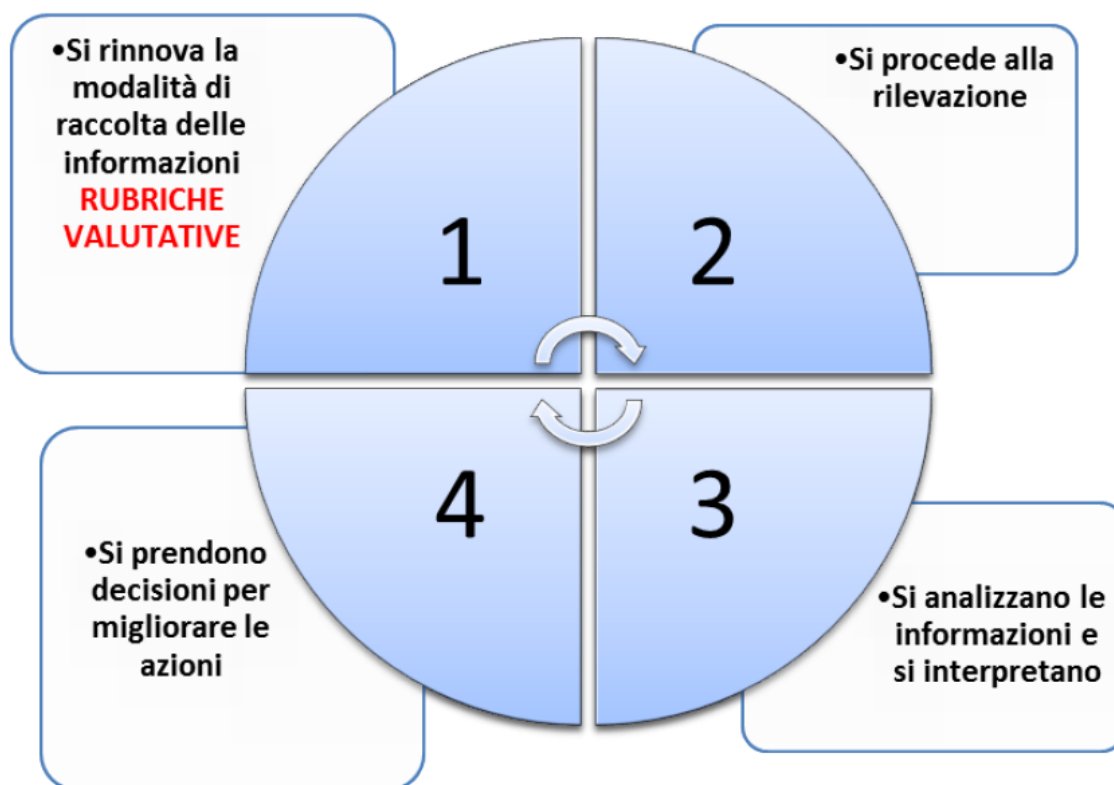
•Si rinnova la modalità di raccolta delle informazioni RUBRICHE VALUTATIVE

1

•Si procede alla rilevazione

2

4

3

•Si prendono decisioni per migliorare le azioni

•Si analizzano le informazioni e si interpretano